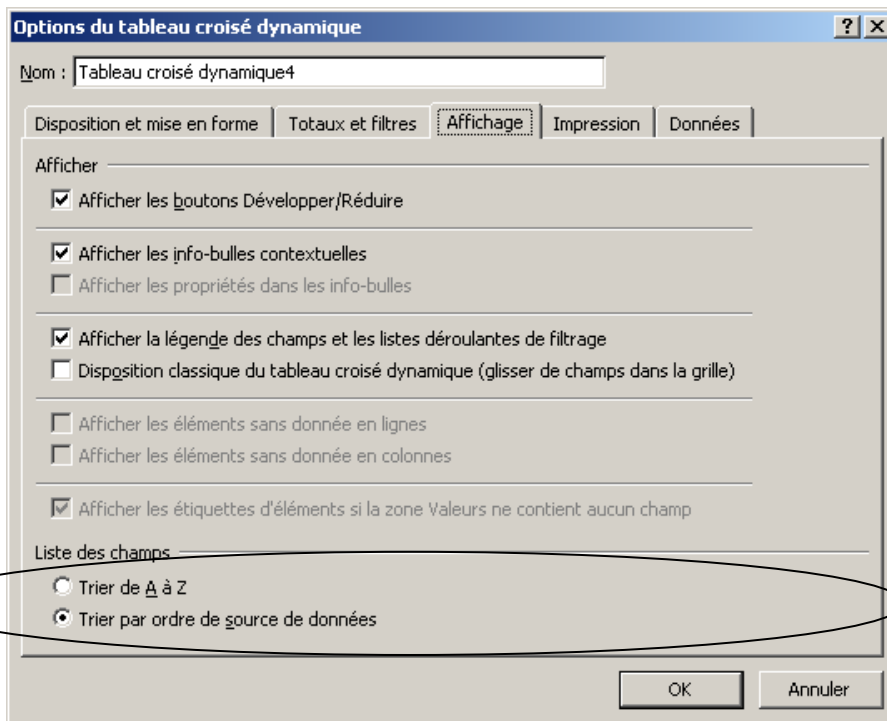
Options du tableau croisé dynamique

?

Nom : Tableau croisé dynamique4

Disposition et mise en forme | Totaux et filtres | Affichage | Impression | Données

Afficher

Afficher les boutons Développer/Réduire

Afficher les info-bulles contextuelles

Afficher les propriétés dans les info-bulles

Afficher la légende des champs et les listes déroulantes de filtrage

Disposition classique du tableau croisé dynamique (glisser de champs dans la grille)

Afficher les éléments sans donnée en lignes

Afficher les éléments sans donnée en colonnes

Afficher les étiquettes d'éléments si la zone Valeurs ne contient aucun champ

Liste des champs

Trier de A à Z

Trier par ordre de source de données

OK

Annuler